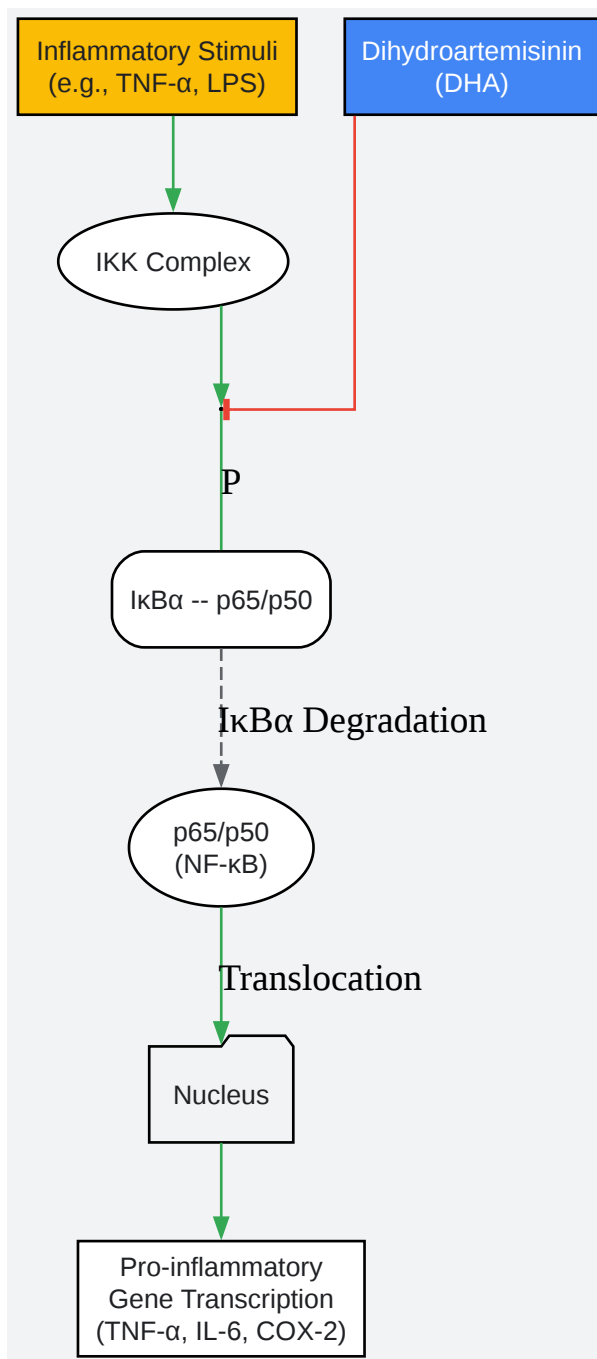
Inflammatory Stimuli (e.g., TNF-α, LPS)

Dihydroartemisinin (DHA)

IKK Complex

P

IκBα -- p65/p50

IκBα Degradation

p65/p50 (NF-κB)

Translocation

Nucleus

Pro-inflammatory Gene Transcription (TNF-α, IL-6, COX-2)